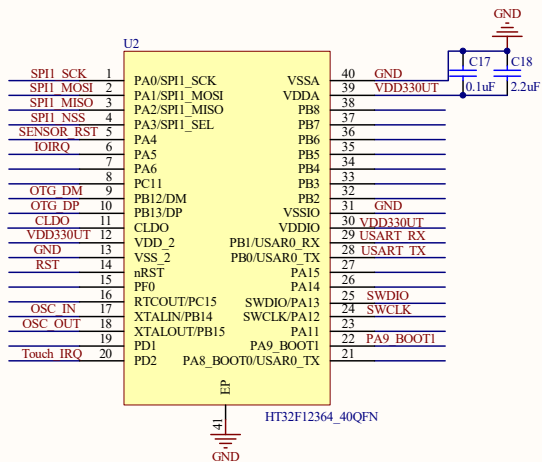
GND

U2

C17 C18

0.1uF 2.2uF

SPI1_SCK 1 PA0/SPI1_SCK
SPI1_MOSI 2 PA1/SPI1_MOSI
SPI1_MISO 3 PA2/SPI1_MISO
SPI1_NSS 4 PA3/SPI1_SEL
SENSOR_RST 5 PA4
IOIRQ 6 PA5
7 PA6
8 PC11
OTG_DM 9 PB12/DM
OTG_DP 10 PB13/DP
CLDO 11 CLDO
VDD330UT 12 VDD_2
GND 13 VSS_2
RST 14 nRST
15 PF0
16 RTCOUT/PC15
OSC_IN 17 XTALIN/PB14
OSC_OUT 18 XTALOUT/PB15
19 PD1
Touch_IRQ 20 PD2

VSSA 40 GND
VDDA 39 VDD330UT
PB8 38
PB7 37
PB6 36
PB5 35
PB4 34
PB3 33
PB2 32
VSSIO 31 GND
VDDIO 30 VDD330UT
PB1/USAR0_RX 29 USART_RX
PB0/USAR0_TX 28 USART_TX
PA15 27
PA14 26
SWDIO/PA13 25 SWDIO
SWCLK/PA12 24 SWCLK
PA11 23
PA9_BOOT1 22 PA9_BOOT1
PA8_BOOT0/USAR0_TX 21

EP

41

GND

HT32F12364_40QFN